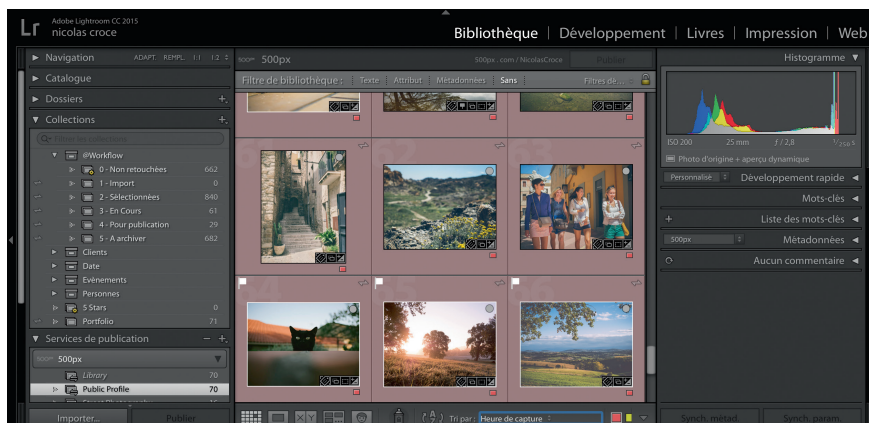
Lr Adobe Lightroom CC 2015
nicolas croce

Bibliothèque | Développement | Livres | Impression | Web

Navigation ADAPT. REMPL. 1:1 1:2
Catalogue
Dossiers
Collections
Filtrer les collections
@Workflow
0 - Non retouchées 662
1 - Import 0
2 - Sélectionnés 840
3 - En Cours 61
4 - Pour publication 29
5 - A archiver 682
Clients
Date
Evènements
Personnes
5 Stars 0
Portfolio 71
Services de publication
500px
Library 70
Public Profile 70
Importer...
Publier

500px
500px.com / NicolasCroce
Publier
Filtre de bibliothèque : Texte | Attribut | Métadonnées | Sans
Filtres de...

Tri par : Heure de capture

Histogramme
ISO 200 25 mm $f/2,8$ $^1/_{250}$ s
Photo d'origine + aperçu dynamique
Personnalisé Développement rapide
Mots-clés
Liste des mots-clés
500px Métadonnées
Aucun commentaire
Synch. métad.
Synch. param.